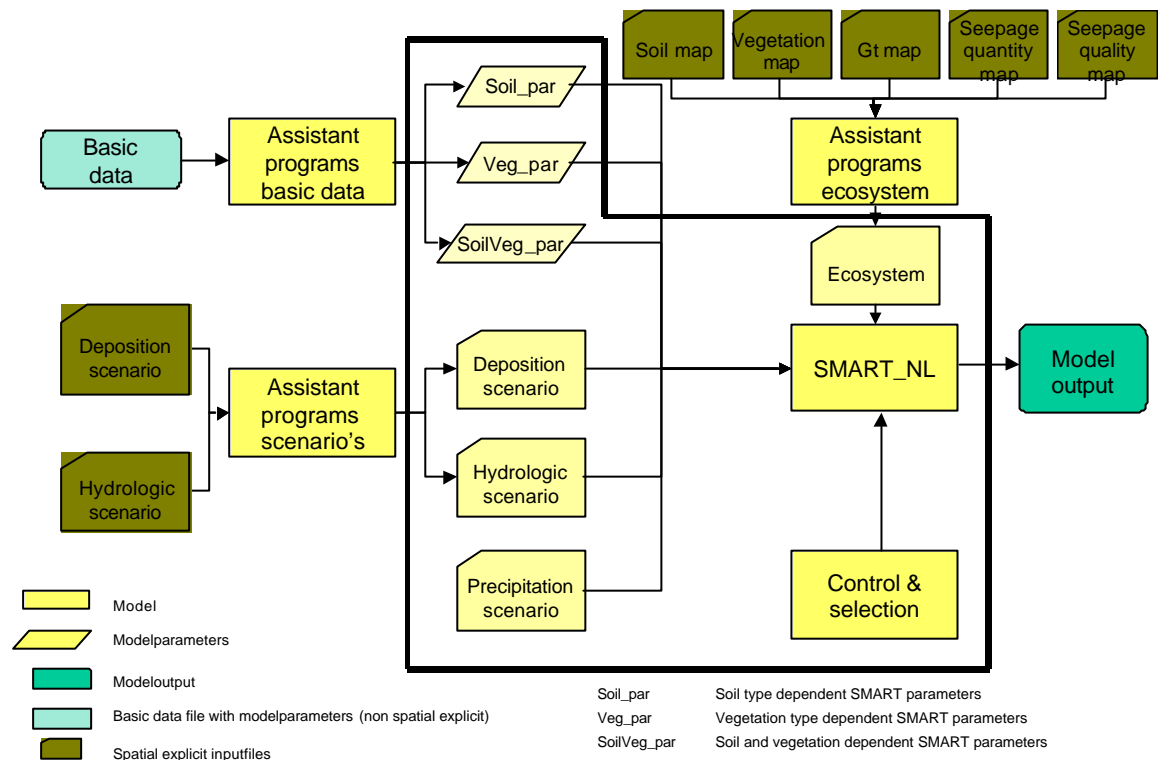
Soil map

Vegetation map

Gt map

Seepage quantity map

Seepage quality map

Basic data

Assistant programs basic data

Soil_par

Veg_par

SoilVeg_par

Assistant programs ecosystem

Ecosystem

Deposition scenario

Hydrologic scenario

Assistant programs scenario's

Deposition scenario

Hydrologic scenario

Precipitation scenario

SMART_NL

Model output

Control & selection

Model

Modelparameters

Modeloutput

Basic data file with modelparameters (non spatial explicit)

Spatial explicit inputfiles

| | |
|---|---|
| Soil_par | Soil type dependent SMART parameters |
| Veg_par | Vegetation type dependent SMART parameters |
| SoilVeg_par | Soil and vegetation dependent SMART parameters |